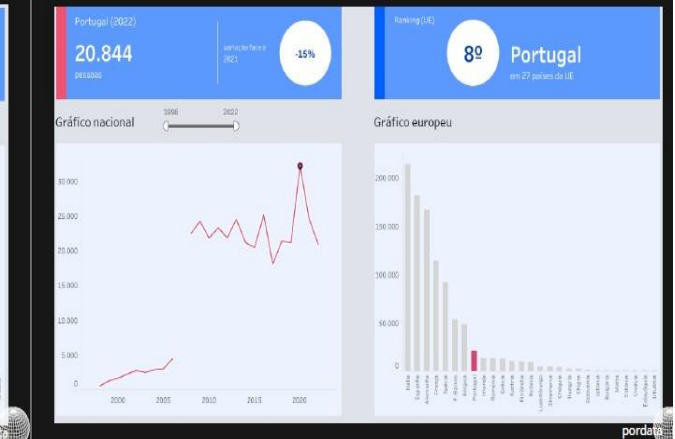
Portugal (2022)

20.844
pessoas

variação face a 2021

-15%

Ranking (UE)

8º

Portugal
em 27 países da UE

Gráfico nacional

1996

2022

Gráfico europeu

30.000
25.000
20.000
15.000
10.000
5.000
0

2000
2005
2010
2015
2020

200.000
150.000
100.000
50.000
0

Itália
Espanha
Alemanha
Grécia
França
P. Baixos
Bélgica
Portugal
Irlanda
Roménia
Suécia
Áustria
Finlândia
Polónia
Luxemburgo
Eslovénia
Bulgária
Chipre
Dinamarca
Letónia
Hungria
Estónia
Croácia
Eslováquia
Lituânia

pordata